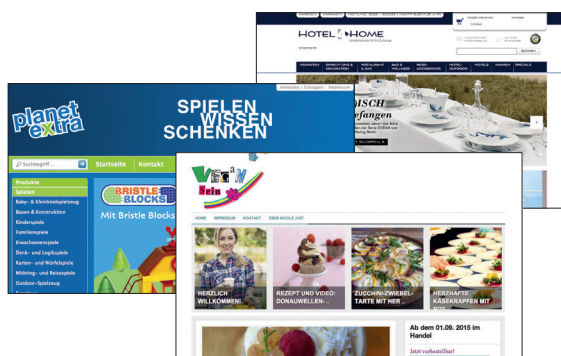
HOTEL HOME

MISCH
fangen

planet extra

SPIELEN
WISSEN
SCHENKEN

Anmelden | Einloggen | Impressum

Suchbegriff ...

Startseite

Kontakt

Produkte

Spielen

Baby- & Kleinkindspielzeug

Bauen & Konstruktion

Kinderspiele

Familienspiele

Erwachsenenspiele

Denk- und Logikspiele

Karten- und Würfelspiele

Mitbring- und Reisespiele

Outdoor-Spielzeug

BRISTLE BLOCKS

Mit Bristle Blocks

Vegan Sein

HOME

IMPRESSUM

KONTAKT

ÜBER NICOLE JUST

HERZLICH WILLKOMMEN!

REZEPT UND VIDEO-DONAUWELLEN-

ZUCCHINI-ZWIEBEL-TARTE MIT HER

HERZHAFTE KÄSEKRAPFEN MIT

Ab dem 01.09. 2015 im Handel

Jetzt vorbestellbar!